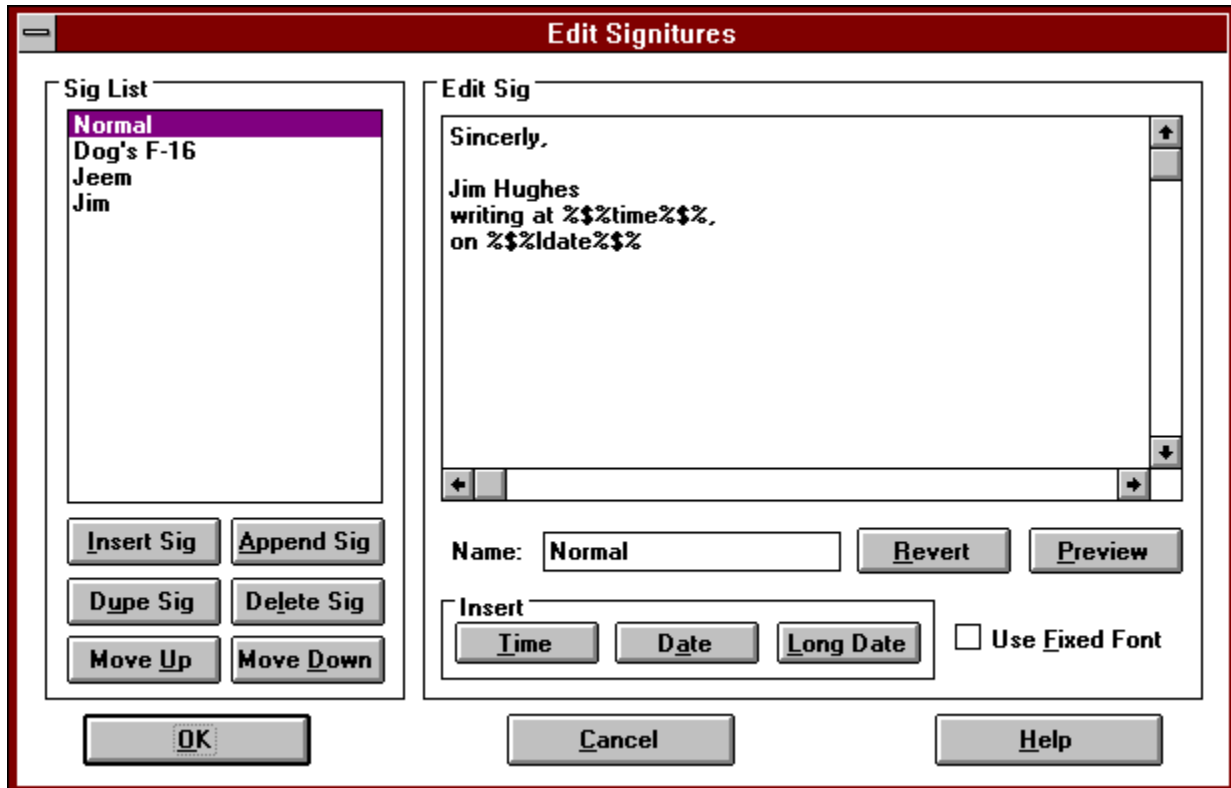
Edit Signitures

Sig List

Normal
Dog's F-16
Jeem
Jim

Insert Sig
Append Sig
Dupe Sig
Delete Sig
Move Up
Move Down

Edit Sig

Sincerly,

Jim Hughes
writing at %$%time%$%,
on %$%ldate%$%

Name: Normal
Revert
Preview

Insert
Time
Date
Long Date

Use Fixed Font

OK
Cancel
Help